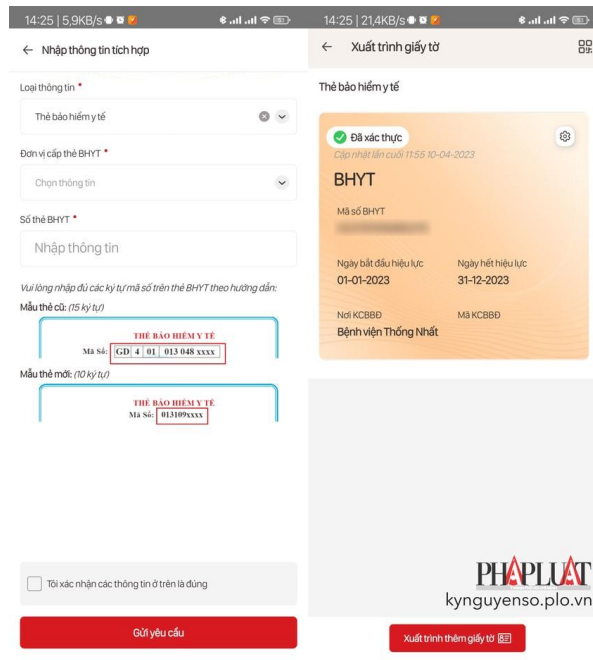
14:25 | 5,9KB/s

← Nhập thông tin tích hợp

Loại thông tin *

Thẻ bảo hiểm y tế

Đơn vị cấp thẻ BHYT *

Chọn thông tin

Số thẻ BHYT *

Nhập thông tin

Vui lòng nhập đủ các ký tự mã số trên thẻ BHYT theo hướng dẫn:

Mẫu thẻ cũ: (15 ký tự)

THẺ BẢO HIỂM Y TẾ

Mã Số: GD 4 01 013 048 xxxx

Mẫu thẻ mới: (10 ký tự)

THẺ BẢO HIỂM Y TẾ

Mã Số: 013109xxxx

Tôi xác nhận các thông tin ở trên là đúng

Gửi yêu cầu

14:25 | 21,4KB/s

← Xuất trình giấy tờ

Thẻ bảo hiểm y tế

Đã xác thực

Cập nhật lần cuối 11:55 10-04-2023

BHYT

Mã số BHYT

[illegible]

Ngày bắt đầu hiệu lực
01-01-2023

Ngày hết hiệu lực
31-12-2023

Nơi KCBBĐ
Bệnh viện Thống Nhất

Mã KCBBĐ

PHÁP LUẬT
kynguyenso.plo.vn

Xuất trình thêm giấy tờ